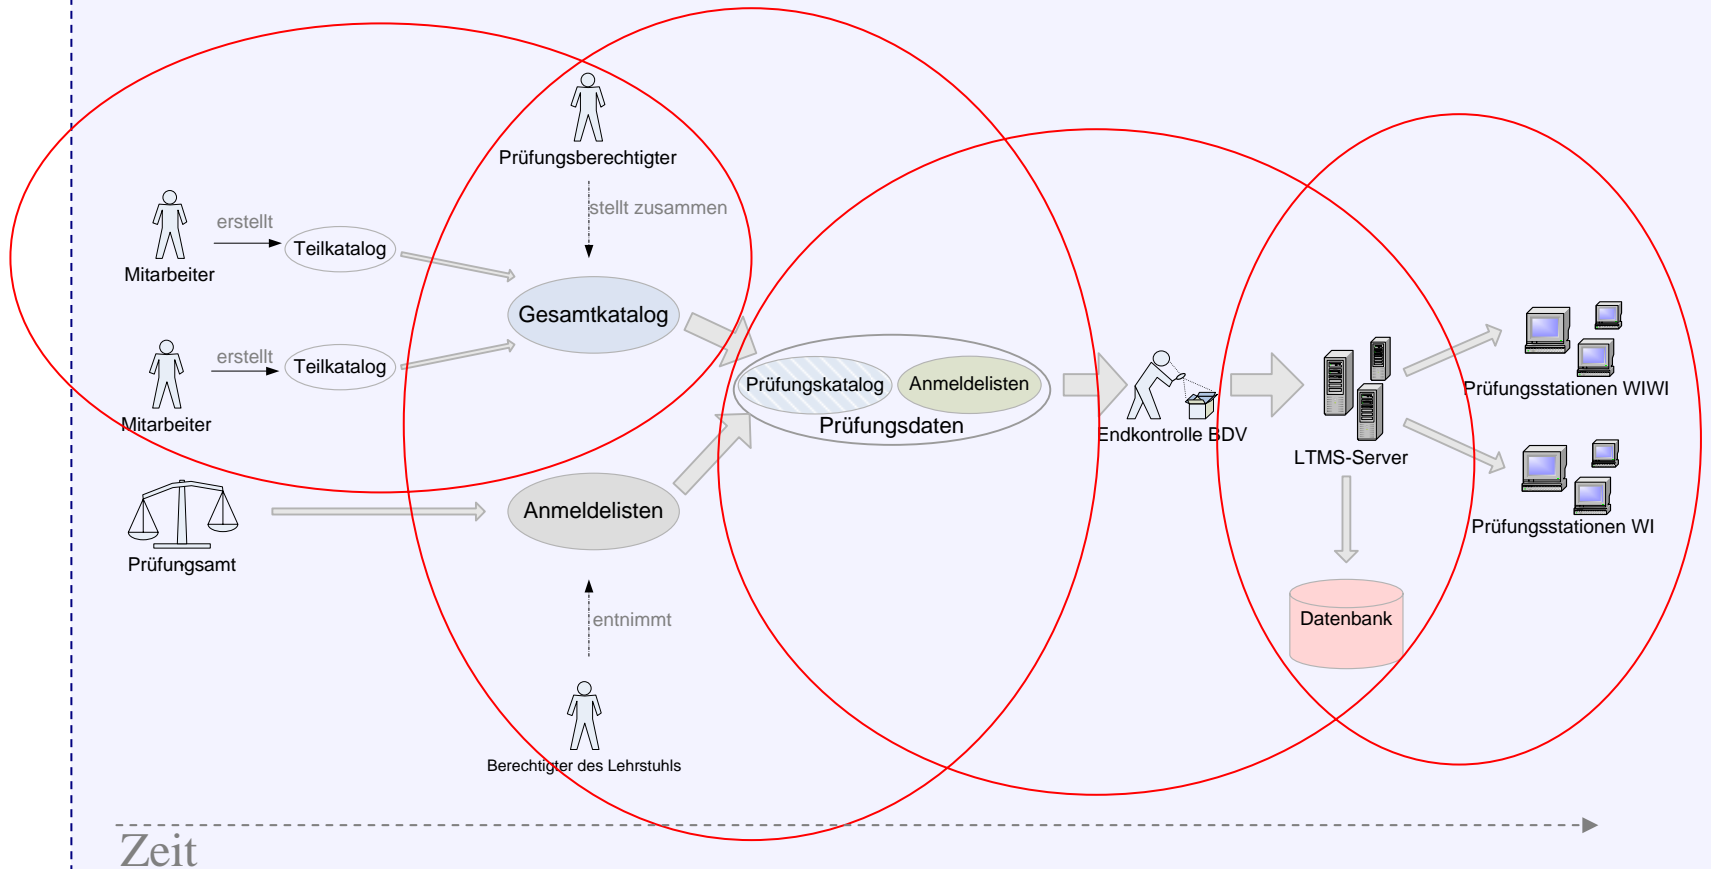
Prüfungsberechtigter

stellt zusammen

Mitarbeiter

erstellt

Teilkatalog

Gesamtkatalog

Mitarbeiter

erstellt

Teilkatalog

Prüfungskatalog

Anmeldelisten

Prüfungsdaten

Endkontrolle BDV

LTMS-Server

Prüfungsstationen WIWI

Prüfungsstationen WI

Prüfungsamt

Anmeldelisten

entnimmt

Berechtigter des Lehrstuhls

Datenbank

Zeit